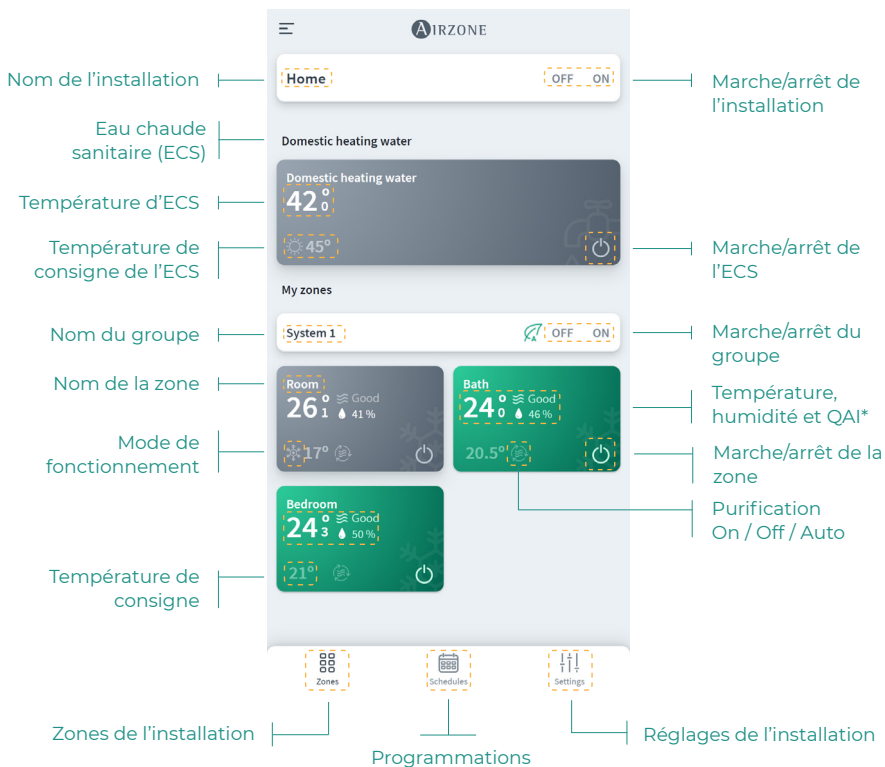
AIRZONE

Nom de l'installation

Home

OFF ON

Marche/arrêt de l'installation

Eau chaude sanitaire (ECS)

Domestic heating water

Domestic heating water

Température d'ECS

42° 0

Température de consigne de l'ECS

45°

Marche/arrêt de l'ECS

My zones

Nom du groupe

System 1

OFF ON

Marche/arrêt du groupe

Nom de la zone

Room

26° 1

Good

41 %

Bath

24° 0

Good

46 %

Température, humidité et QAI*

Mode de fonctionnement

17°

20.5°

Marche/arrêt de la zone

Purification On / Off / Auto

Bedroom

24° 3

Good

50 %

Température de consigne

21°

Zones

Schedules

Settings

Zones de l'installation

Programmations

Réglages de l'installation